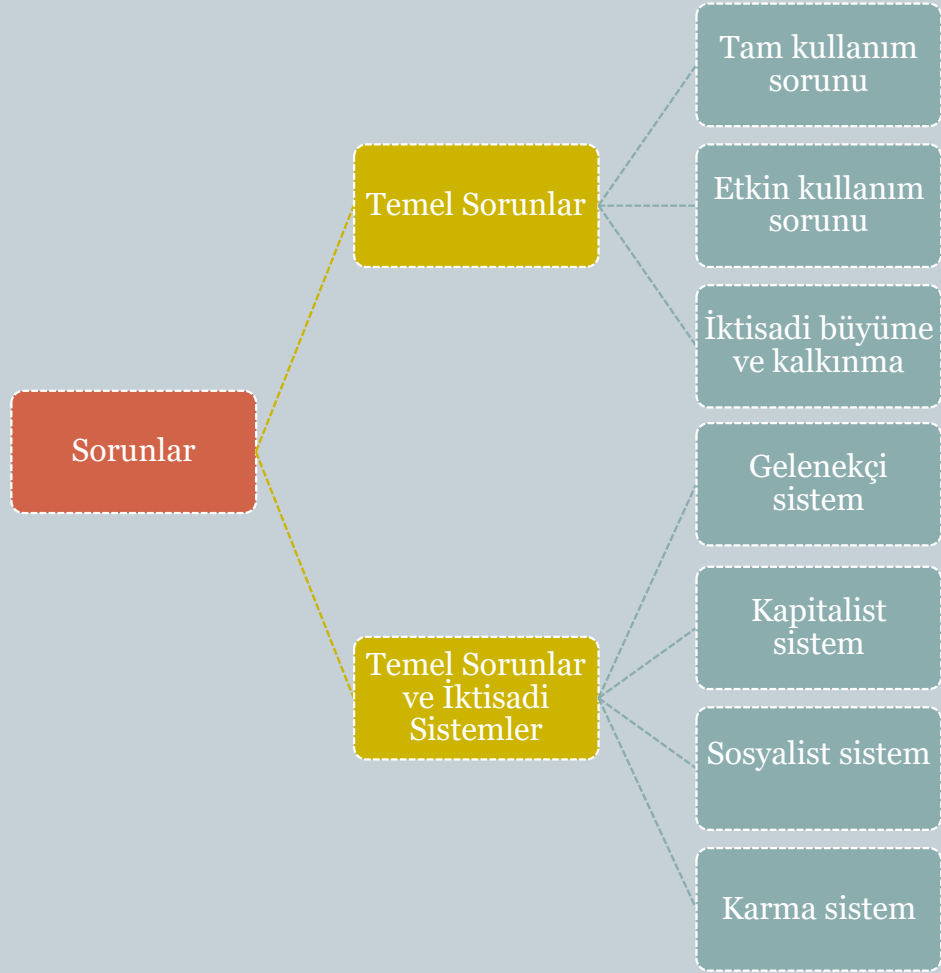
Sorunlar

Temel Sorunlar

Tam kullanım sorunu

Etkin kullanım sorunu

İktisadi büyüme ve kalkınma

Temel Sorunlar ve İktisadi Sistemler

Gelenekçi sistem

Kapitalist sistem

Sosyalist sistem

Karma sistem